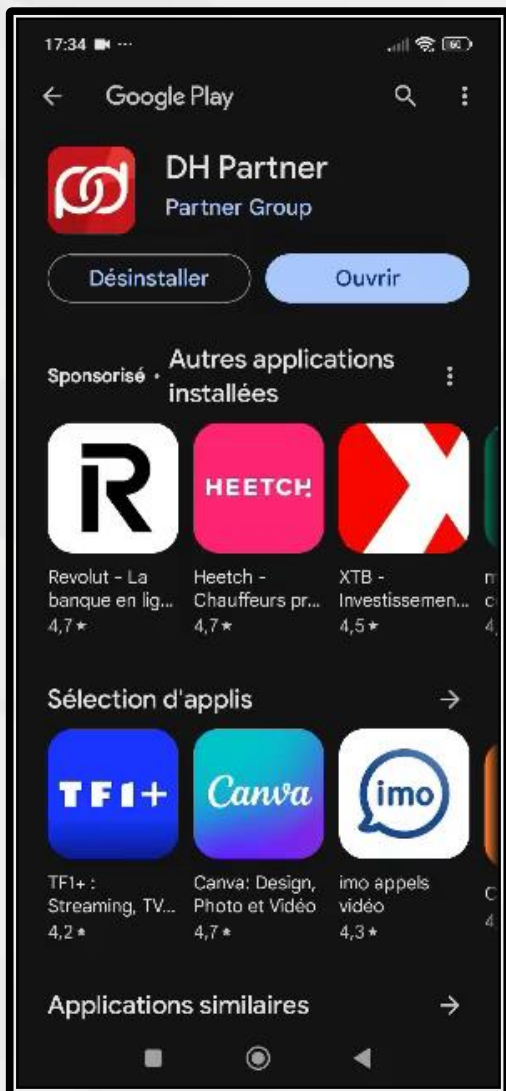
17:34

Google Play

DH Partner
Partner Group

Désinstaller
Ouvrir

Sponsorisé · Autres applications installées

R
HEETCH

Revolut - La banque en lig...
4,7 ★

Heetch - Chauffeurs pr...
4,7 ★

XTB - Investissemen...
4,5 ★

Sélection d'applis →

TF1+
Canva
imo

TF1+ : Streaming, TV...
4,2 ★

Canva: Design, Photo et Vidéo
4,7 ★

imo appels vidéo
4,3 ★

Applications similaires →